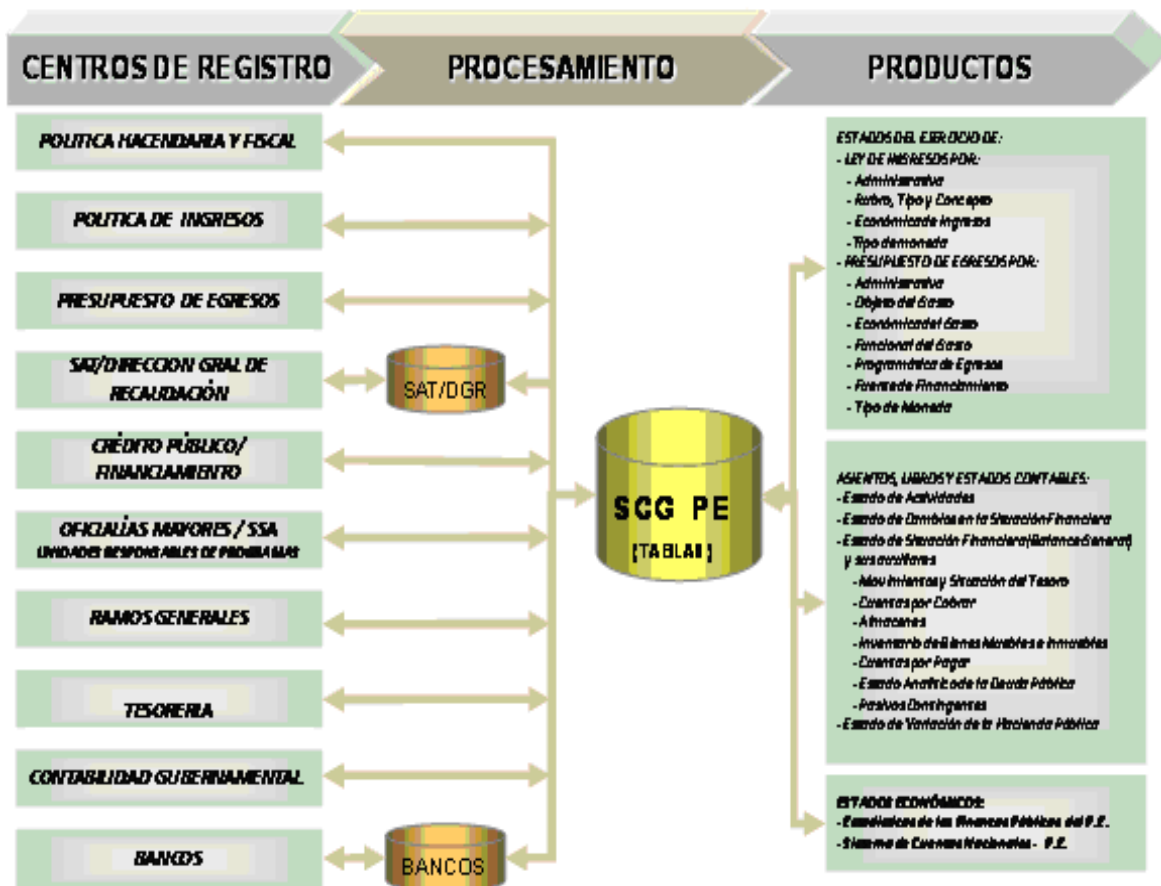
CENTROS DE REGISTRO

PROCESAMIENTO

PRODUCTOS

POLITICA HACENDARIA Y FISCAL

POLITICA DE INGRESOS

PRESUPUESTO DE EGRESOS

SAT/DIRECCION GRAL DE RECAUDACIÓN

CRÉDITO PÚBLICO/ FINANCIAMIENTO

OFICIALÍAS MAYORES / SSA
UNIDADES RESPONSABLES DE PROGRAMAS

RAMOS GENERALES

TESORERIA

CONTABILIDAD GUBERNAMENTAL

BANCOS

SAT/DGR

BANCOS

SCG PE
(TABLAS)

ESTADOS DEL EJERCICIO DE:
- LEY DE INGRESOS POR:
- Administrativa
- Rubro, Tipo y Concepto
- Económica de Ingresos
- Tipo de moneda
- PRESUPUESTO DE EGRESOS POR:
- Administrativa
- Objeto del Gasto
- Económica del Gasto
- Funcional del Gasto
- Programática de Egresos
- Fuente de Financiamiento
- Tipo de Moneda

ASIENTOS, LIBROS Y ESTADOS CONTABLES:
- Estado de Actividades
- Estado de Cambios en la Situación Financiera
- Estado de Situación Financiera (Balance General) y sus auxiliares
- Movimientos y Situación del Tesoro
- Cuentas por Cobrar
- Almacenes
- Inventario de Bienes Muebles e Inmuebles
- Cuentas por Pagar
- Estado Analítico de la Deuda Pública
- Pasivos Contingentes
- Estado de Variación de la Hacienda Pública

ESTADOS ECONÓMICOS:
- Estadísticas de las Finanzas Públicas del P.E.
- Sistema de Cuentas Nacionales - P.E.